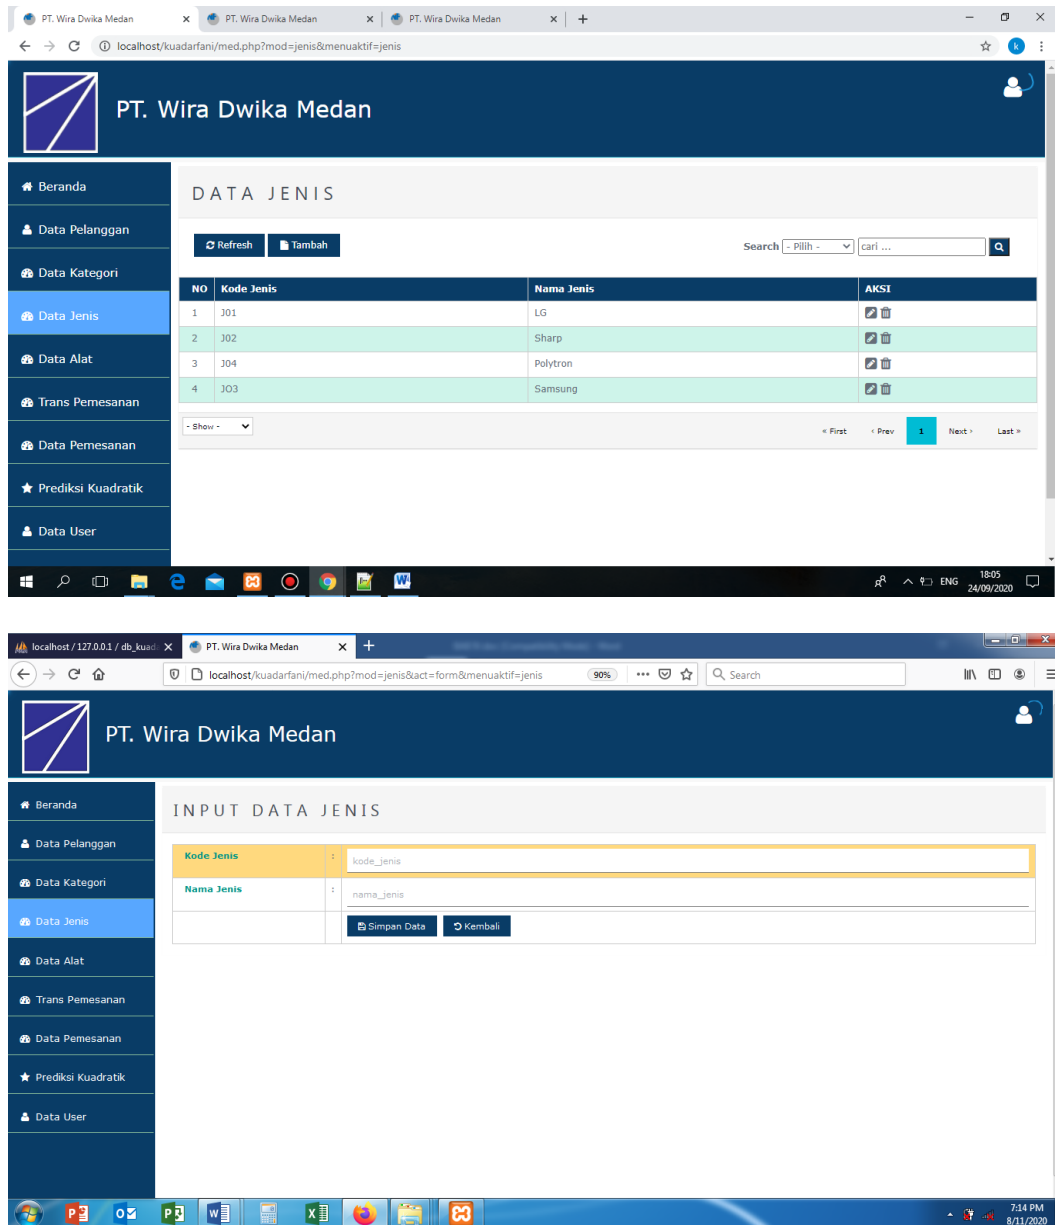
PT. Wira Dwika Medan × PT. Wira Dwika Medan × PT. Wira Dwika Medan × +

localhost/kuadarfani/med.php?mod=jenis&menuaktif=jenis

PT. Wira Dwika Medan

Beranda
Data Pelanggan
Data Kategori
Data Jenis
Data Alat
Trans Pemesanan
Data Pemesanan
Prediksi Kuadratik
Data User

DATA JENIS

Refresh Tambah

Search - Pilih - cari ...

| NO | Kode Jenis | Nama Jenis | AKSI |
|---|---|---|---|
| 1 | J01 | LG | |
| 2 | J02 | Sharp | |
| 3 | J04 | Polytron | |
| 4 | JO3 | Samsung | |

- Show -

« First ‹ Prev 1 Next › Last »

ENG 18:05 24/09/2020

localhost / 127.0.0.1 / db_kuad × PT. Wira Dwika Medan × +

localhost/kuadarfani/med.php?mod=jenis&act=form&menuaktif=jenis 90% Search

PT. Wira Dwika Medan

Beranda
Data Pelanggan
Data Kategori
Data Jenis
Data Alat
Trans Pemesanan
Data Pemesanan
Prediksi Kuadratik
Data User

INPUT DATA JENIS

| Kode Jenis | : | kode_jenis |
|---|---|---|
| Nama Jenis | : | nama_jenis |
| | | Simpan Data Kembali |

7:14 PM 8/11/2020